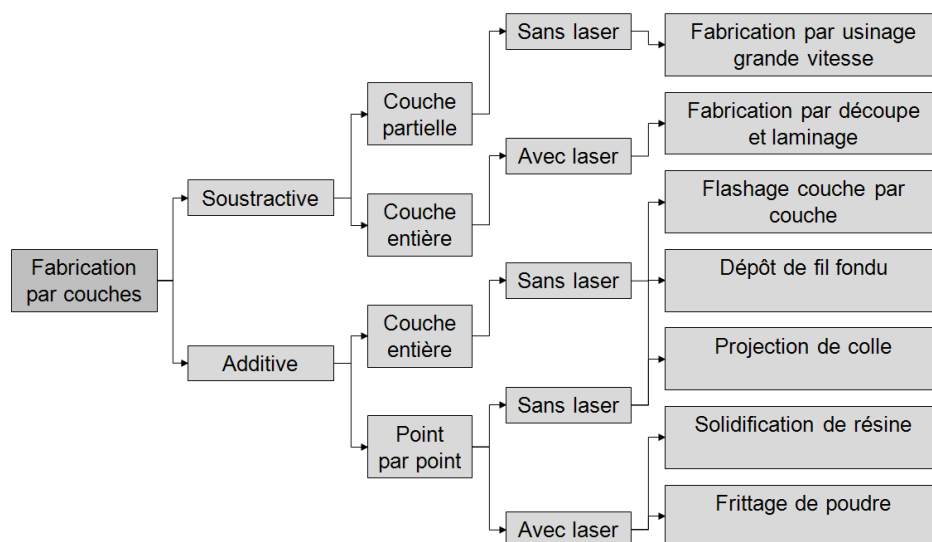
Fabrication par couches

Soustractive

Couche partielle

Couche entière

Sans laser

Fabrication par usinage grande vitesse

Avec laser

Fabrication par découpe et laminage

Additive

Couche entière

Point par point

Sans laser

Flashage couche par couche

Dépôt de fil fondu

Projection de colle

Sans laser

Solidification de résine

Avec laser

Frittage de poudre